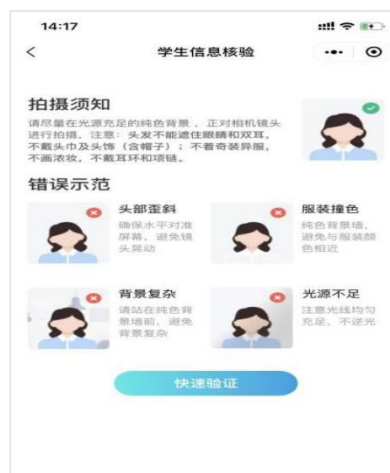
14:17

<

学生信息核验

拍摄须知

请尽量在光源充足的纯色背景，正对相机镜头进行拍摄。注意：头发不能遮住眼睛和双耳，不戴头巾及头饰（含帽子）；不着奇装异服，不画浓妆，不戴耳环和项链。

错误示范

头部歪斜
确保水平对准屏幕，避免镜头晃动

服装撞色
纯色背景墙，避免与服装颜色相近

背景复杂
请站在纯色背景墙前，避免背景复杂

光源不足
注意光线均匀充足，不逆光

快速验证